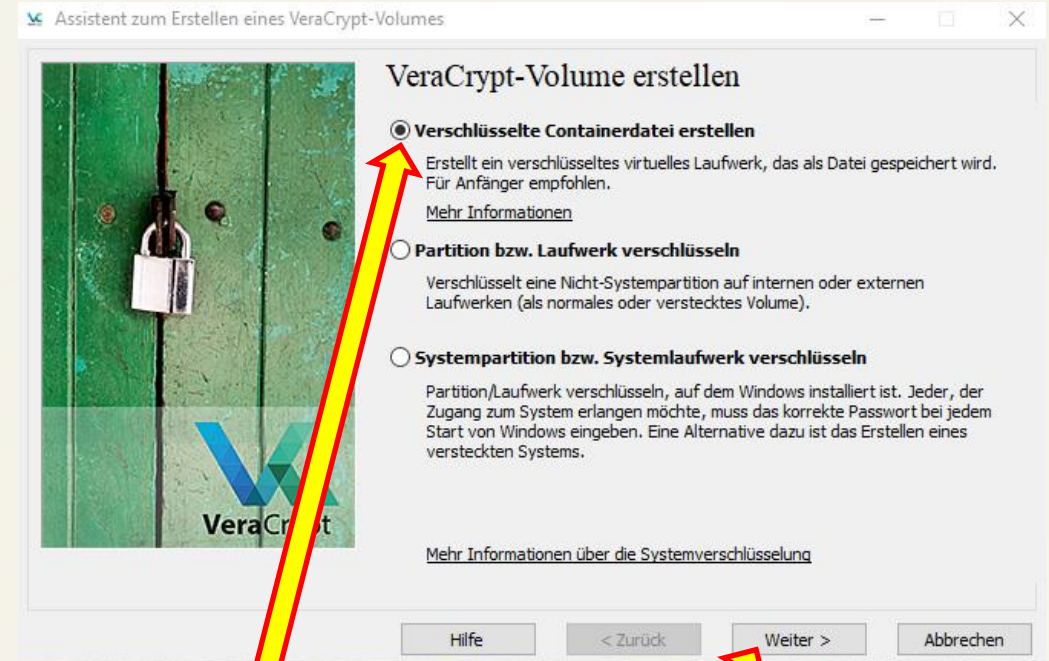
Assistent zum Erstellen eines VeraCrypt-Volumes

VeraCrypt-Volume erstellen

Verschlüsselte Containerdatei erstellen

Erstellt ein verschlüsseltes virtuelles Laufwerk, das als Datei gespeichert wird. Für Anfänger empfohlen.

Mehr Informationen

Partition bzw. Laufwerk verschlüsseln

Verschlüsselt eine Nicht-Systempartition auf internen oder externen Laufwerken (als normales oder verstecktes Volume).

Systempartition bzw. Systemlaufwerk verschlüsseln

Partition/Laufwerk verschlüsseln, auf dem Windows installiert ist. Jeder, der Zugang zum System erlangen möchte, muss das korrekte Passwort bei jedem Start von Windows eingeben. Eine Alternative dazu ist das Erstellen eines versteckten Systems.

VeraCr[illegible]t

Mehr Informationen über die Systemverschlüsselung

Hilfe

< Zurück

Weiter >

Abbrechen